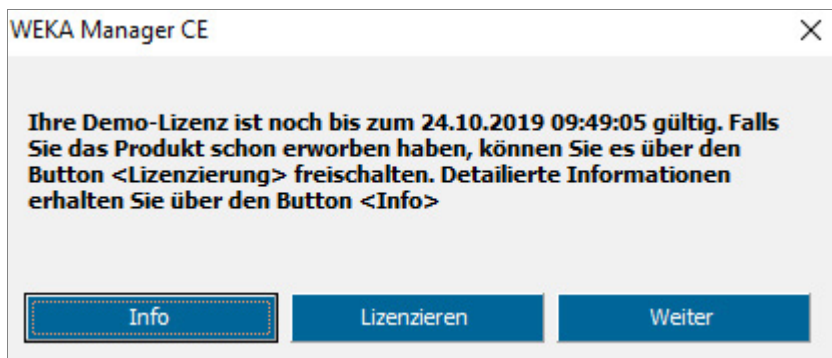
WEKA Manager CE

×

Ihre Demo-Lizenz ist noch bis zum 24.10.2019 09:49:05 gültig. Falls Sie das Produkt schon erworben haben, können Sie es über den Button <Lizenzierung> freischalten. Detailierte Informationen erhalten Sie über den Button <Info>

Info

Lizenzieren

Weiter